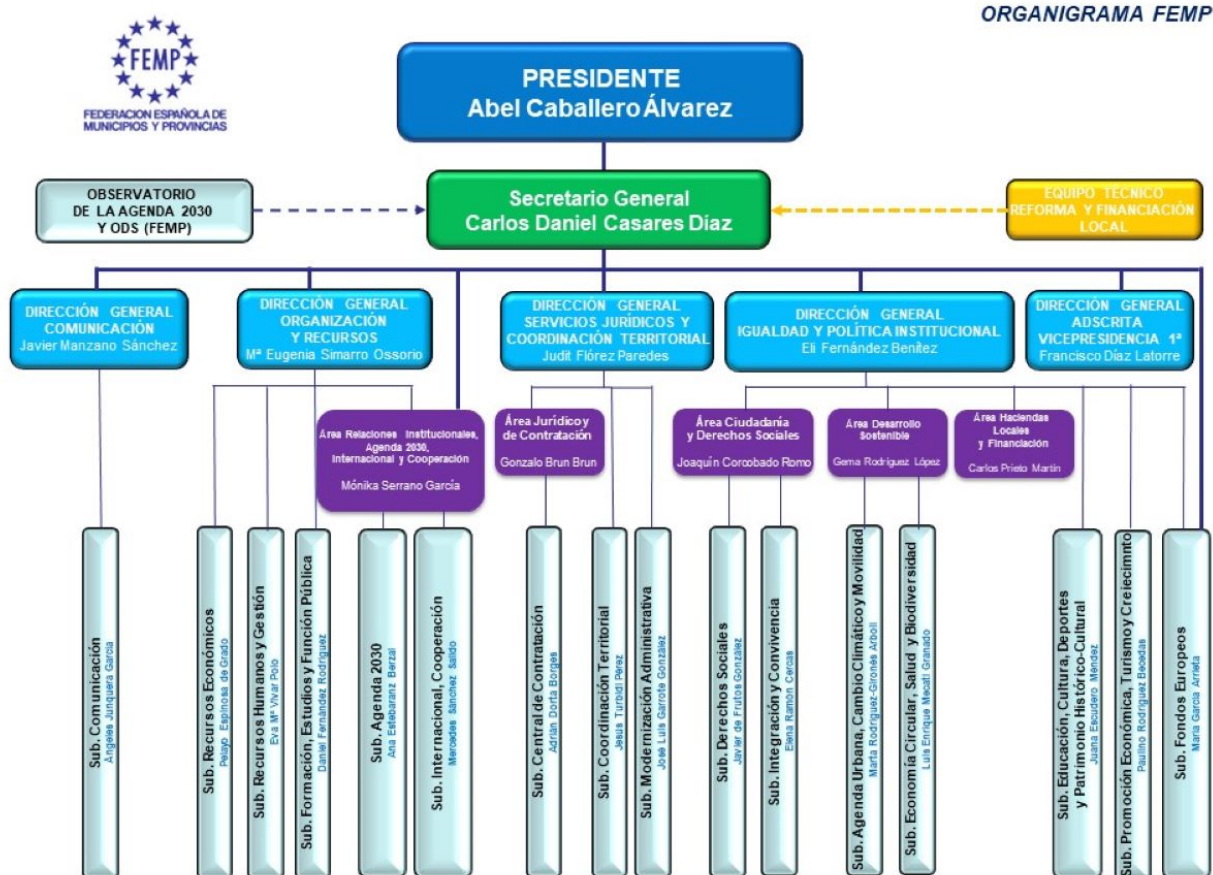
FEMP
FEDERACIÓN ESPAÑOLA DE MUNICIPIOS Y PROVINCIAS

ORGANIGRAMA FEMP

PRESIDENTE
Abel Caballero Álvarez

OBSERVATORIO DE LA AGENDA 2030 Y ODS (FEMP)

Secretario General
Carlos Daniel Casares Díaz

EQUIPO TÉCNICO REFORMA Y FINANCIACIÓN LOCAL

DIRECCIÓN GENERAL COMUNICACIÓN
Javier Manzano Sánchez

DIRECCIÓN GENERAL ORGANIZACIÓN Y RECURSOS
Mª Eugenia Simarro Ossorio

DIRECCIÓN GENERAL SERVICIOS JURÍDICOS Y COORDINACIÓN TERRITORIAL
Judit Flórez Paredes

DIRECCIÓN GENERAL IGUALDAD Y POLÍTICA INSTITUCIONAL
Eli Fernández Benítez

DIRECCIÓN GENERAL ADSCRITA VICEPRESIDENCIA 1ª
Francisco Díaz Latorre

Área Relaciones Institucionales, Agenda 2030, Internacional y Cooperación
Mónika Serrano García

Área Jurídico y de Contratación
Gonzalo Brun Brun

Área Ciudadanía y Derechos Sociales
Joaquín Corcobado Romo

Área Desarrollo Sostenible
Gema Rodríguez López

Área Haciendas Locales y Financiación
Carlos Prieto Martín

Sub. Comunicación
Ángeles Junquera García

Sub. Recursos Económicos
Pelayo Espinosa de Grado

Sub. Recursos Humanos y Gestión
Eva Mª Vivar Polo

Sub. Formación, Estudios y Función Pública
Daniel Fernández Rodríguez

Sub. Agenda 2030
Ana Estebaranz Berzal

Sub. Internacional, Cooperación
Mercedes Sánchez Saldo

Sub. Central de Contratación
Adrián Dorta Borges

Sub. Coordinación Territorial
Jesús Turbidí Pérez

Sub. Modernización Administrativa
José Luis Garrote González

Sub. Derechos Sociales
Javier de Frutos González

Sub. Integración y Convivencia
Elena Ramón Cercas

Sub. Agenda Urbana, Cambio Climático y Movilidad
Marta Rodríguez-Gironés Arbolí

Sub. Economía Circular, Salud y Biodiversidad
Luis Enrique Mecati Granado

Sub. Educación, Cultura, Deportes y Patrimonio Histórico-Cultural
Juana Escudero Méndez

Sub. Promoción Económica, Turismo y Crecimiento
Paulino Rodríguez Becedas

Sub. Fondos Europeos
María García Arrieta